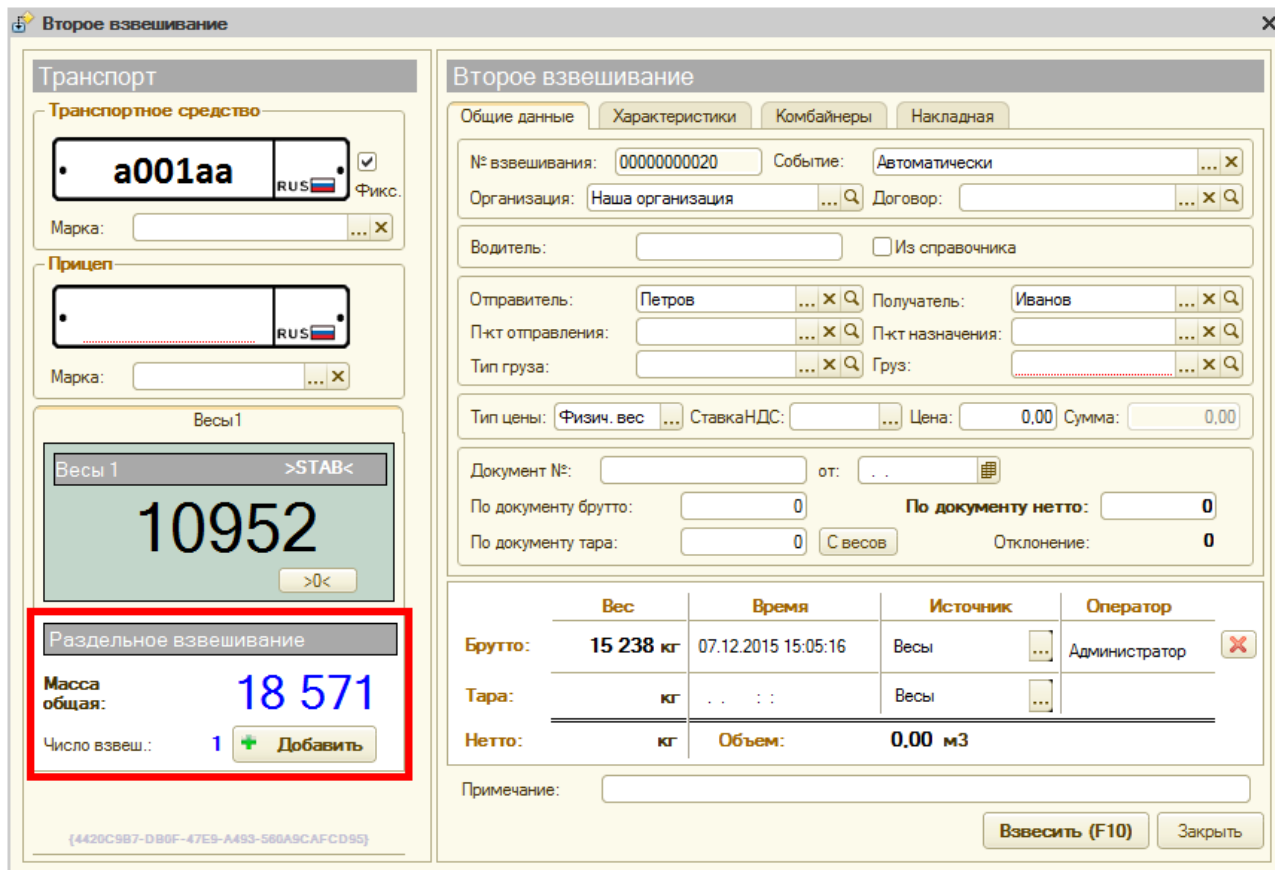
Второе взвешивание

Транспорт

Транспортное средство

а001аа RUS

Фикс.

Марка:

Прицеп

RUS

Марка:

Весы1

Весы 1 >STAB<

10952

>0<

Раздельное взвешивание

Масса общая: 18 571

Число взвеш.: 1 Добавить

{4420C9B7-DB0F-47E9-A493-560A9CAFCD95}

Второе взвешивание

Общие данные | Характеристики | Комбайнеры | Накладная

№ взвешивания: 0000000020 Событие: Автоматически

Организация: Наша организация Договор:

Водитель: Из справочника

Отправитель: Петров Получатель: Иванов

П-кт отправления: П-кт назначения:

Тип груза: Груз:

Тип цены: Физич. вес СтавкаНДС: Цена: 0,00 Сумма: 0,00

Документ №: от: . .

По документу брутто: 0 По документу нетто: 0

По документу тара: 0 С весов Отклонение: 0

| | Вес | Время | Источник | Оператор |
|---|---|---|---|---|
| Брутто: | 15 238 кг | 07.12.2015 15:05:16 | Весы ... | Администратор |
| Тара: | кг | . . : : | Весы ... | |
| Нетто: | кг | Объем: | 0,00 м3 | |

Примечание:

Взвесить (F10) Закрыть